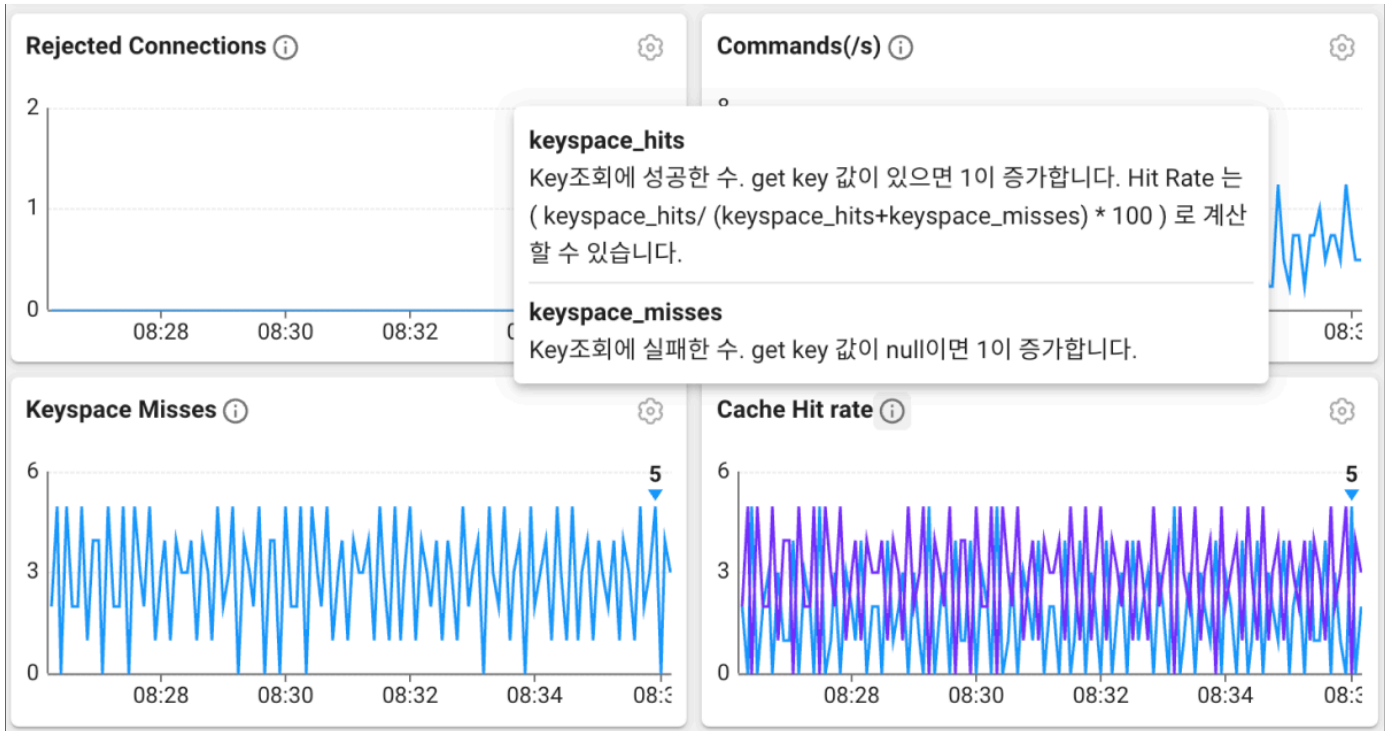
Rejected Connections

2

1

0

08:28 08:30 08:32 0

Commands(/s)

8

08:3

keyspace_hits

Key조회에 성공한 수. get key 값이 있으면 1이 증가합니다. Hit Rate 는 ( keyspace_hits/ (keyspace_hits+keyspace_misses) * 100 ) 로 계산할 수 있습니다.

keyspace_misses

Key조회에 실패한 수. get key 값이 null이면 1이 증가합니다.

Keyspace Misses

6

3

0

5

08:28 08:30 08:32 08:34 08:3

Cache Hit rate

6

3

0

5

08:28 08:30 08:32 08:34 08:3